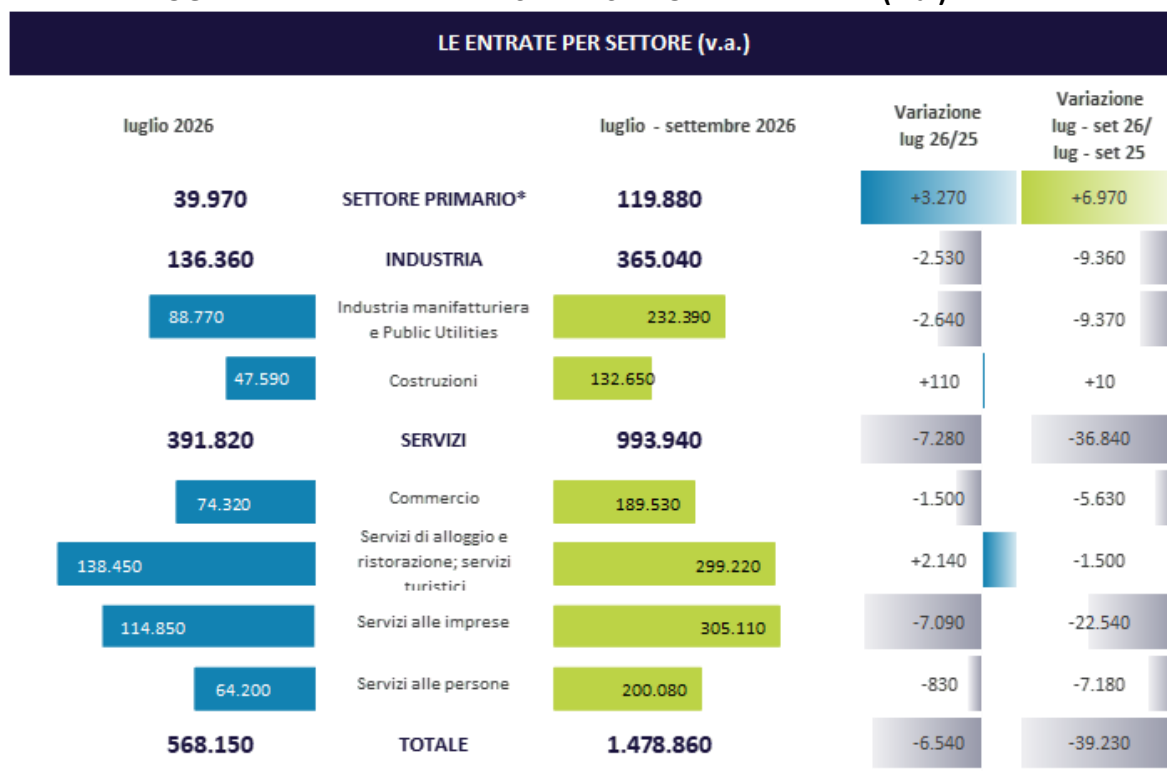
LE ENTRATE PER SETTORE (v.a.)

| luglio 2026 | | luglio - settembre 2026 | Variazione lug 26/25 | Variazione lug - set 26/ lug - set 25 |
|---|---|---|---|---|
| 39.970 | SETTORE PRIMARIO* | 119.880 | +3.270 | +6.970 |
| 136.360 | INDUSTRIA | 365.040 | -2.530 | -9.360 |
| 88.770 | Industria manifatturiera e Public Utilities | 232.390 | -2.640 | -9.370 |
| 47.590 | Costruzioni | 132.650 | +110 | +10 |
| 391.820 | SERVIZI | 993.940 | -7.280 | -36.840 |
| 74.320 | Commercio | 189.530 | -1.500 | -5.630 |
| 138.450 | Servizi di alloggio e ristorazione; servizi turistici | 299.220 | +2.140 | -1.500 |
| 114.850 | Servizi alle imprese | 305.110 | -7.090 | -22.540 |
| 64.200 | Servizi alle persone | 200.080 | -830 | -7.180 |
| 568.150 | TOTALE | 1.478.860 | -6.540 | -39.230 |